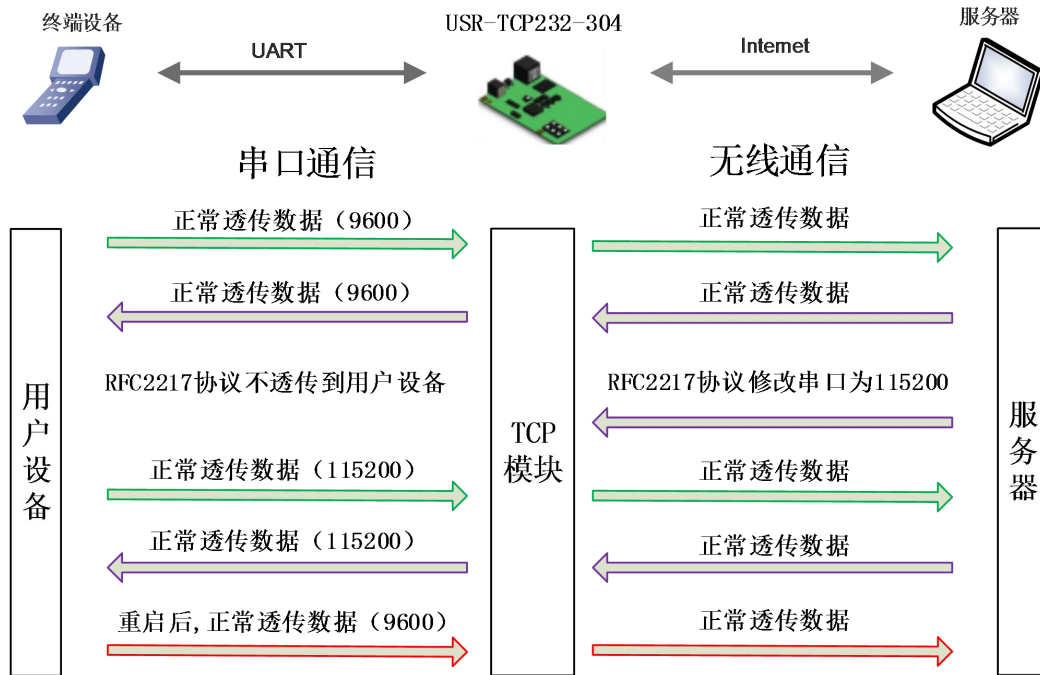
终端设备

UART

USR-TCP232-304

Internet

服务器

串口通信

无线通信

用户设备

正常透传数据（9600）

正常透传数据（9600）

RFC2217协议不透传到用户设备

正常透传数据（115200）

正常透传数据（115200）

重启后，正常透传数据（9600）

TCP模块

正常透传数据

正常透传数据

RFC2217协议修改串口为115200

正常透传数据

正常透传数据

正常透传数据

服务器